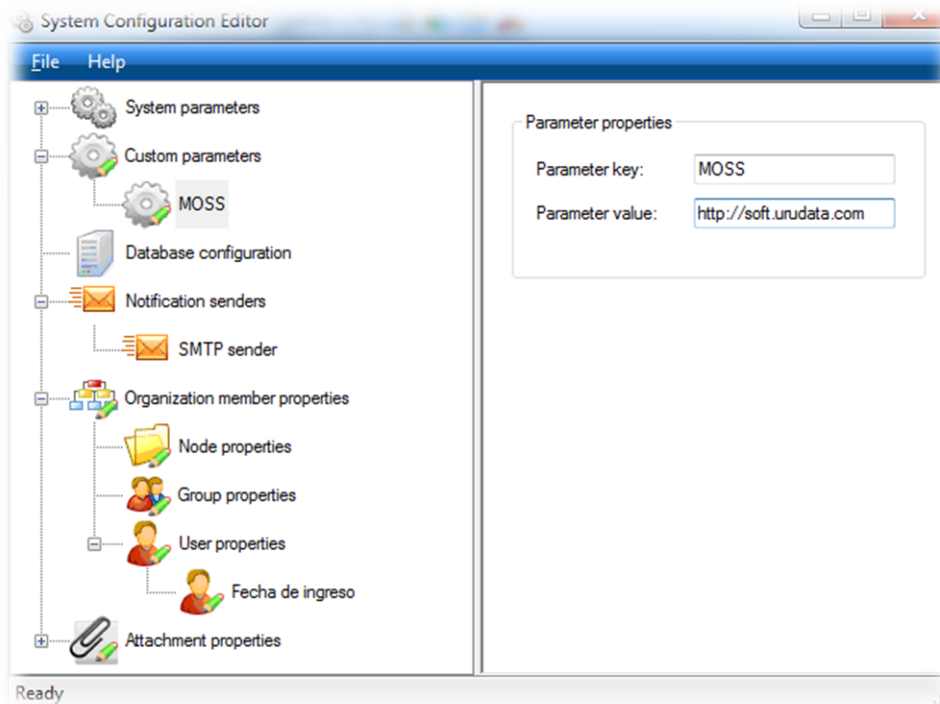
System Configuration Editor

File Help

System parameters
Custom parameters
MOSS
Database configuration
Notification senders
SMTP sender
Organization member properties
Node properties
Group properties
User properties
Fecha de ingreso
Attachment properties

Parameter properties
Parameter key: MOSS
Parameter value: http://soft.urudata.com

Ready